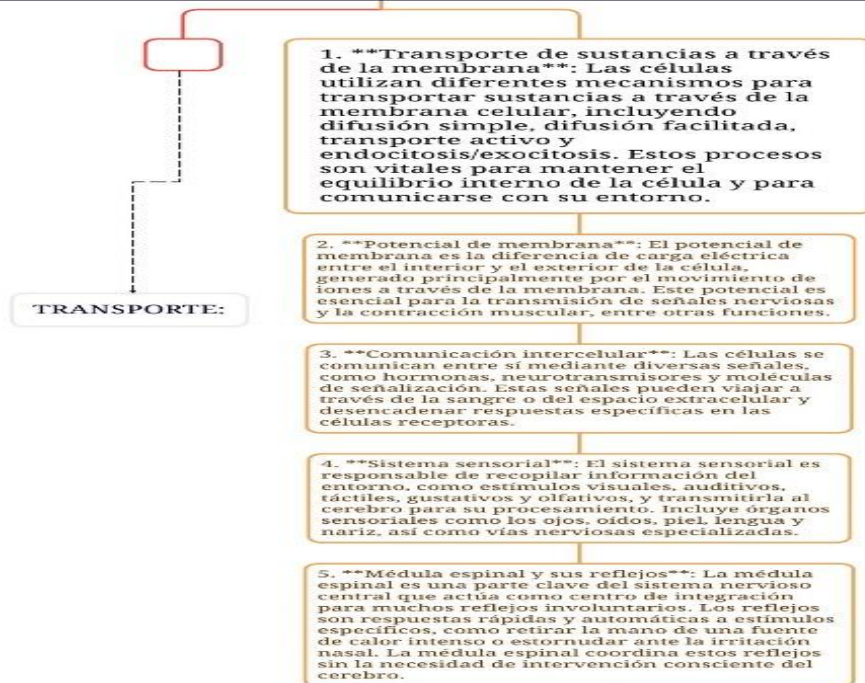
TRANSPORTE:

1. **Transporte de sustancias a través de la membrana**: Las células utilizan diferentes mecanismos para transportar sustancias a través de la membrana celular, incluyendo difusión simple, difusión facilitada, transporte activo y endocitosis/exocitosis. Estos procesos son vitales para mantener el equilibrio interno de la célula y para comunicarse con su entorno.

2. **Potencial de membrana**: El potencial de membrana es la diferencia de carga eléctrica entre el interior y el exterior de la célula, generado principalmente por el movimiento de iones a través de la membrana. Este potencial es esencial para la transmisión de señales nerviosas y la contracción muscular, entre otras funciones.

3. **Comunicación intercelular**: Las células se comunican entre sí mediante diversas señales, como hormonas, neurotransmisores y moléculas de señalización. Estas señales pueden viajar a través de la sangre o del espacio extracelular y desencadenar respuestas específicas en las células receptoras.

4. **Sistema sensorial**: El sistema sensorial es responsable de recopilar información del entorno, como estímulos visuales, auditivos, táctiles, gustativos y olfativos, y transmitirla al cerebro para su procesamiento. Incluye órganos sensoriales como los ojos, oídos, piel, lengua y nariz, así como vías nerviosas especializadas.

5. **Médula espinal y sus reflejos**: La médula espinal es una parte clave del sistema nervioso central que actúa como centro de integración para muchos reflejos involuntarios. Los reflejos son respuestas rápidas y automáticas a estímulos específicos, como retirar la mano de una fuente de calor intenso o estornudar ante la irritación nasal. La médula espinal coordina estos reflejos sin la necesidad de intervención consciente del cerebro.